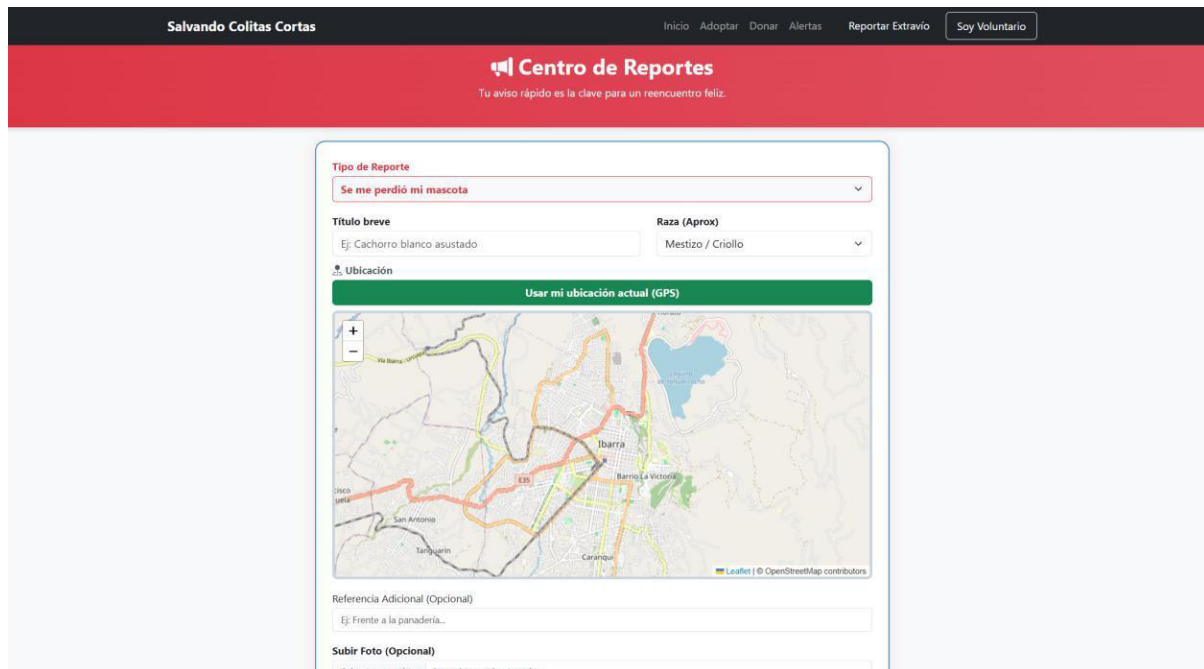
Salvando Colitas Cortas

Inicio Adoptar Donar Alertas Reportar Extravío Soy Voluntario

Centro de Reportes

Tu aviso rápido es la clave para un reencuentro feliz.

Tipo de Reporte

Se me perdió mi mascota

Título breve

Ej: Cachorro blanco asustado

Raza (Aprox)

Mestizo / Criollo

Ubicación

Usar mi ubicación actual (GPS)

+
−

Vía Ibarra

Ibarra

E35

Barrio La Victoria

San Antonio

Tanguarín

Caranqui

Leaflet | © OpenStreetMap contributors

Referencia Adicional (Opcional)

Ej: Frente a la panadería...

Subir Foto (Opcional)